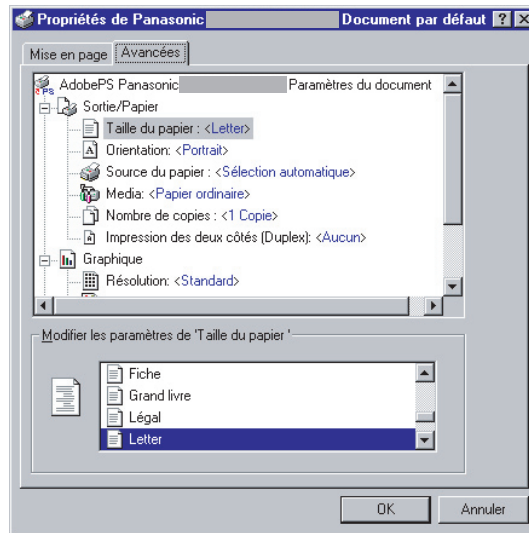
Propriétés de Panasonic Document par défaut ? X

Mise en page Avancées

AdobePS Panasonic Paramètres du document
Sortie/Papier
Taille du papier : <Letter>
Orientation: <Portrait>
Source du papier : <Sélection automatique>
Media: <Papier ordinaire>
Nombre de copies : <1 Copie>
Impression des deux côtés (Duplex): <Aucun>
Graphique
Résolution: <Standard>

Modifier les paramètres de 'Taille du papier '

Fiche
Grand livre
Légal
Letter

OK Annuler